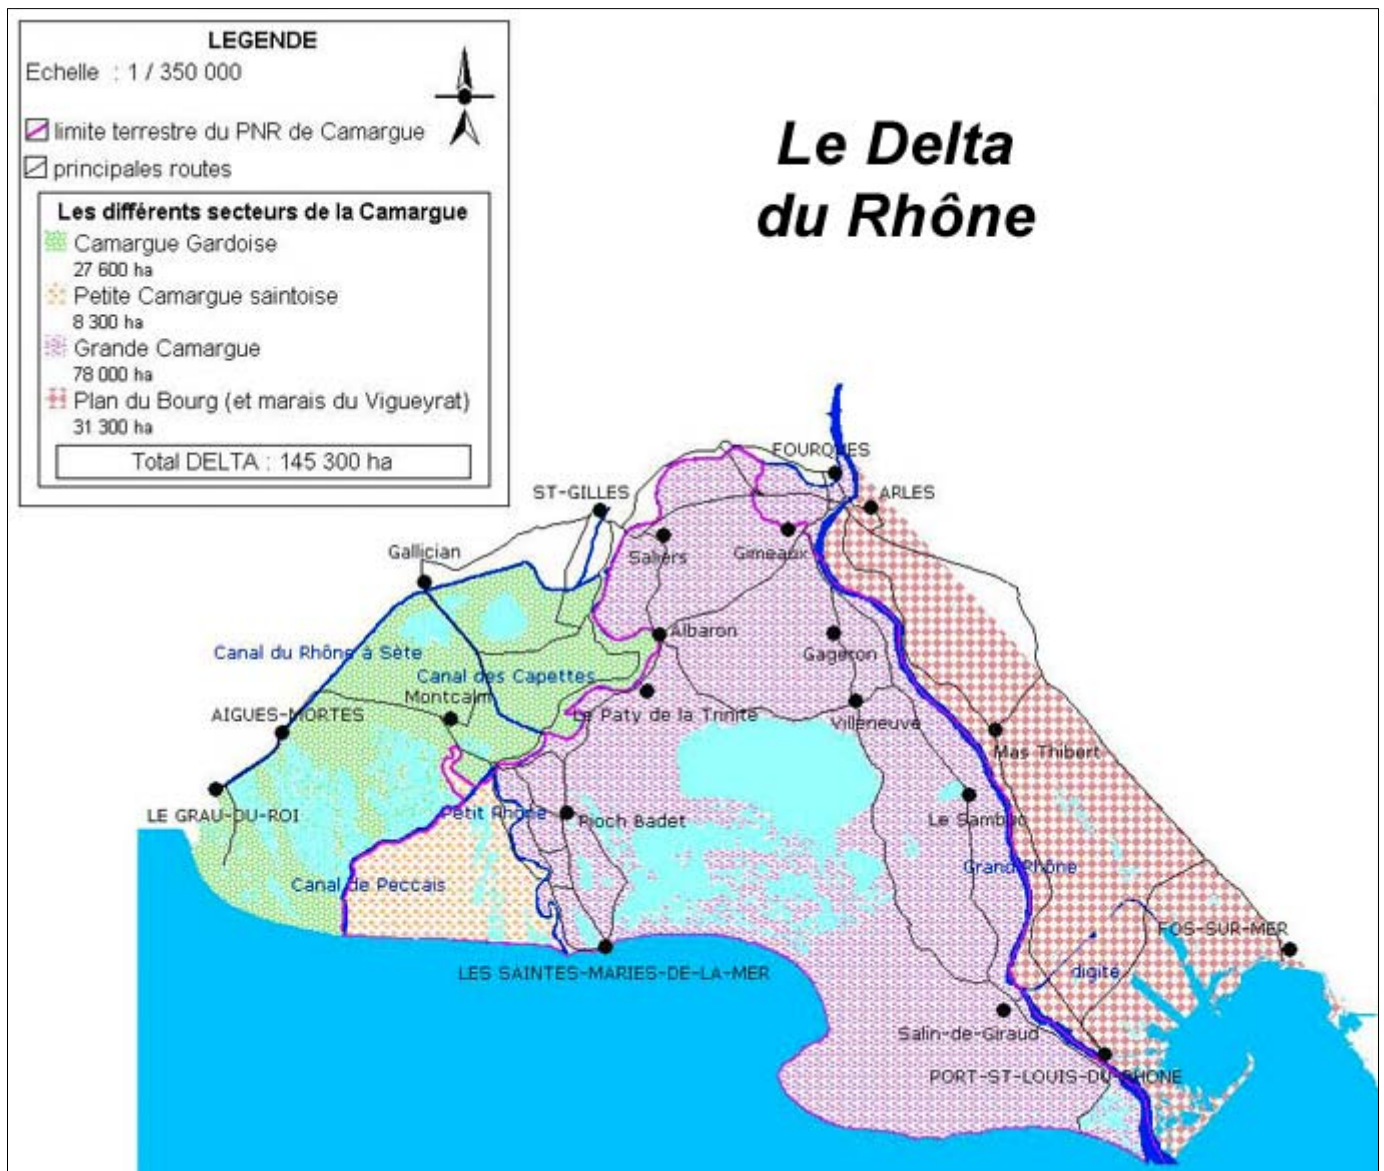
LEGENDE
Echelle : 1 / 350 000

limite terrestre du PNR de Camargue
principales routes

Les différents secteurs de la Camargue
Camargue Gardoise
27 600 ha
Petite Camargue saintoise
8 300 ha
Grande Camargue
78 000 ha
Plan du Bourg (et marais du Vigueyrat)
31 300 ha
Total DELTA : 145 300 ha

Le Delta du Rhône

FOURQUES
ARLES
ST-GILLES
Saliers
Gimeaux
Gallician
Albaron
Gageron
Canal du Rhône à Sète
Canal des Capettes
Montcalm
AIGUES-MORTES
Le Paty de la Trinité
Villeneuve
Mas Thibert
LE GRAU-DU-ROI
Petit Rhône
Pioch Badet
Le Sambuc
Grand Rhône
Canal de Peccais
FOS-SUR-MER
LES SAINTES-MARIES-DE-LA-MER
digue
Salin-de-Giraud
PORT-ST-LOUIS-DU-RHONE